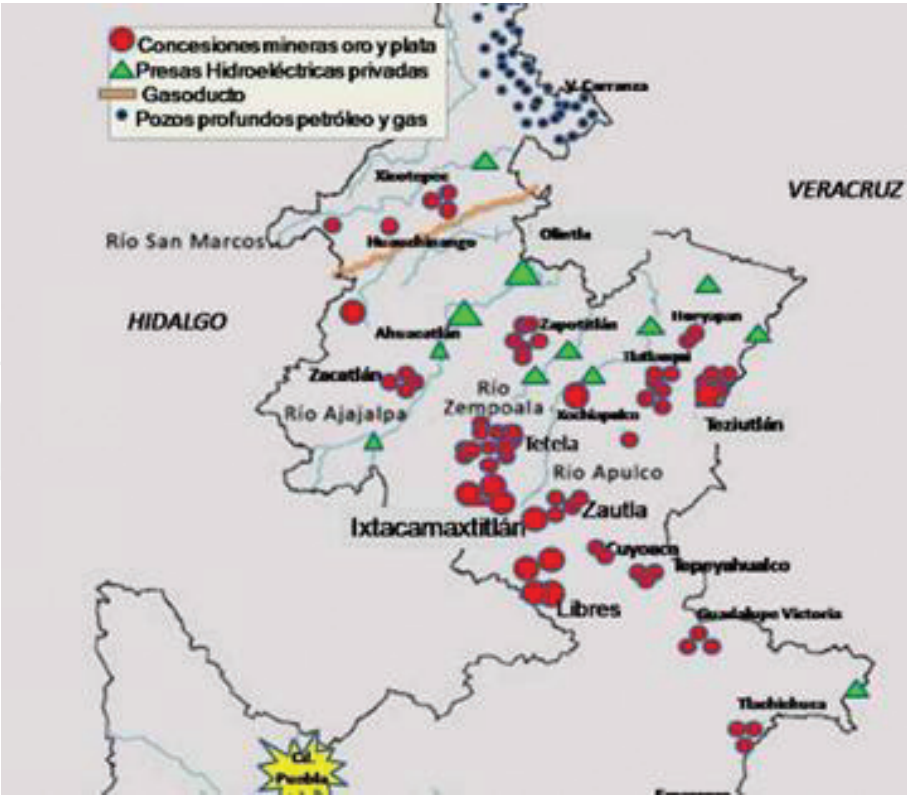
Concesiones mineras oro y plata
Presas Hidroeléctricas privadas
Gasoducto
Pozos profundos petróleo y gas

V. Carranza
VERACRUZ
Xicotepec
Río San Marcos
Huauchinango
Olintla
HIDALGO
Ahuacatlán
Zapotitlán
Hueyapan
Zacatlán
Tlatlauqui
Río Ajajalpa
Río Zempoala
Xochiapulco
Teziutlán
Tetela
Río Apulco
Zautla
Ixtacamaxtitlán
Cuyoaco
Tepeyahualco
Libres
Guadalupe Victoria
Tlachichuca
Cd. Puebla
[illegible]